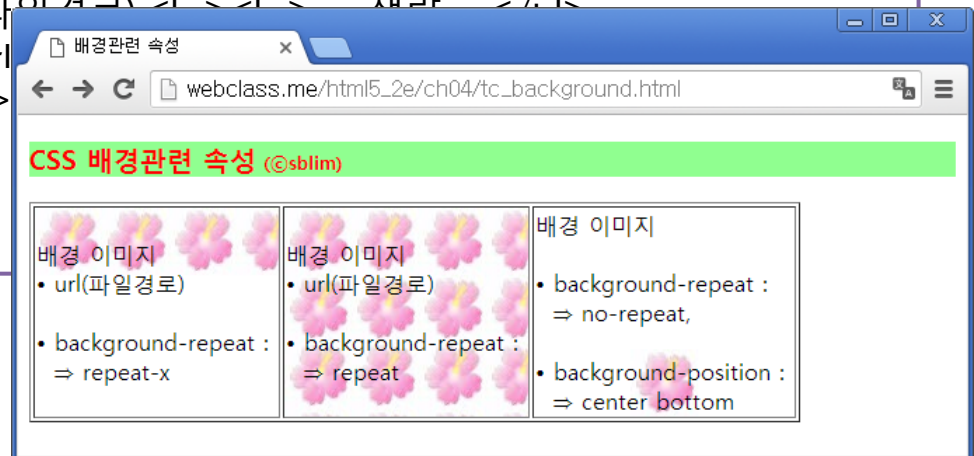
배경관련 속성

webclass.me/html5_2e/ch04/tc_background.html

CSS 배경관련 속성 (©sblim)

| 배경 이미지<br>• url(파일경로)<br><br>• background-repeat :<br>⇒ repeat-x | 배경 이미지<br>• url(파일경로)<br><br>• background-repeat :<br>⇒ repeat | 배경 이미지<br><br>• background-repeat :<br>⇒ no-repeat,<br><br>• background-position :<br>⇒ center bottom |
|---|---|---|